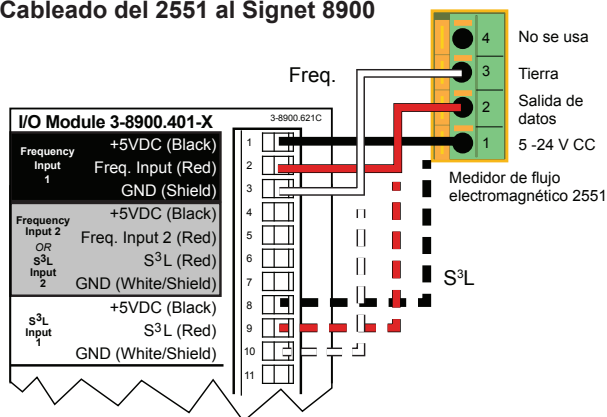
Cableado del 2551 al Signet 8900

4 No se usa
3 Tierra
2 Salida de datos
1 5 -24 V CC

Freq.

Medidor de flujo electromagnético 2551

I/O Module 3-8900.401-X

3-8900.621C

Frequency Input 1
+5VDC (Black)
Freq. Input (Red)
GND (Shield)

Frequency Input 2 OR $S^3L$ Input 2
+5VDC (Black)
Freq. Input 2 (Red)
$S^3L$ (Red)
GND (White/Shield)

$S^3L$ Input 1
+5VDC (Black)
$S^3L$ (Red)
GND (White/Shield)

1
2
3
4
5
6
7
8
9
10
11

$S^3L$